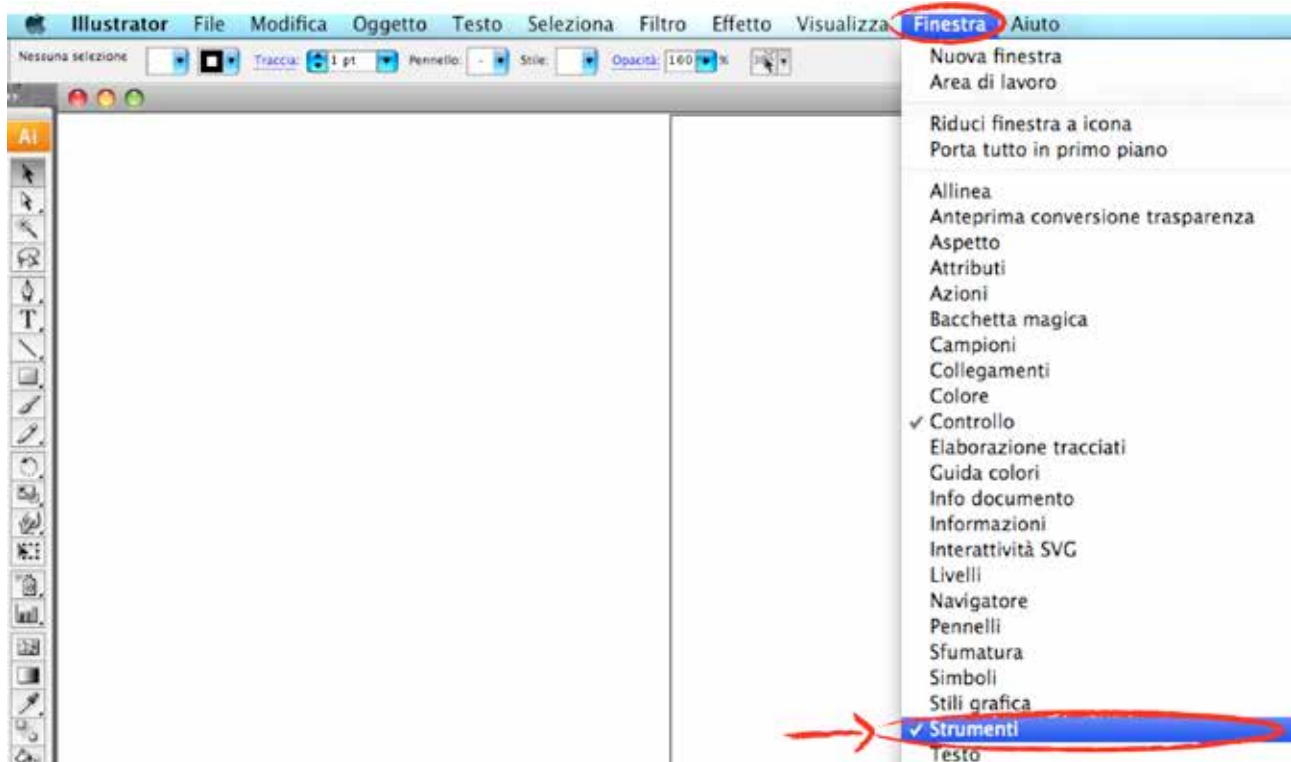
Illustrator File Modifica Oggetto Testo Seleziona Filtro Effetto Visualizza Finestra Aiuto

Nessuna selezione Traccia: 1 pt Pennello: - Stile: Opacità: 100 %

Ai

T

Nuova finestra
Area di lavoro

Riduci finestra a icona
Porta tutto in primo piano

Allinea
Anteprima conversione trasparenza
Aspetto
Attributi
Azioni
Bacchetta magica
Campioni
Collegamenti
Colore
✓ Controllo
Elaborazione tracciati
Guida colori
Info documento
Informazioni
Interattività SVG
Livelli
Navigatore
Pennelli
Sfumatura
Simboli
Stili grafica
✓ Strumenti
Testo